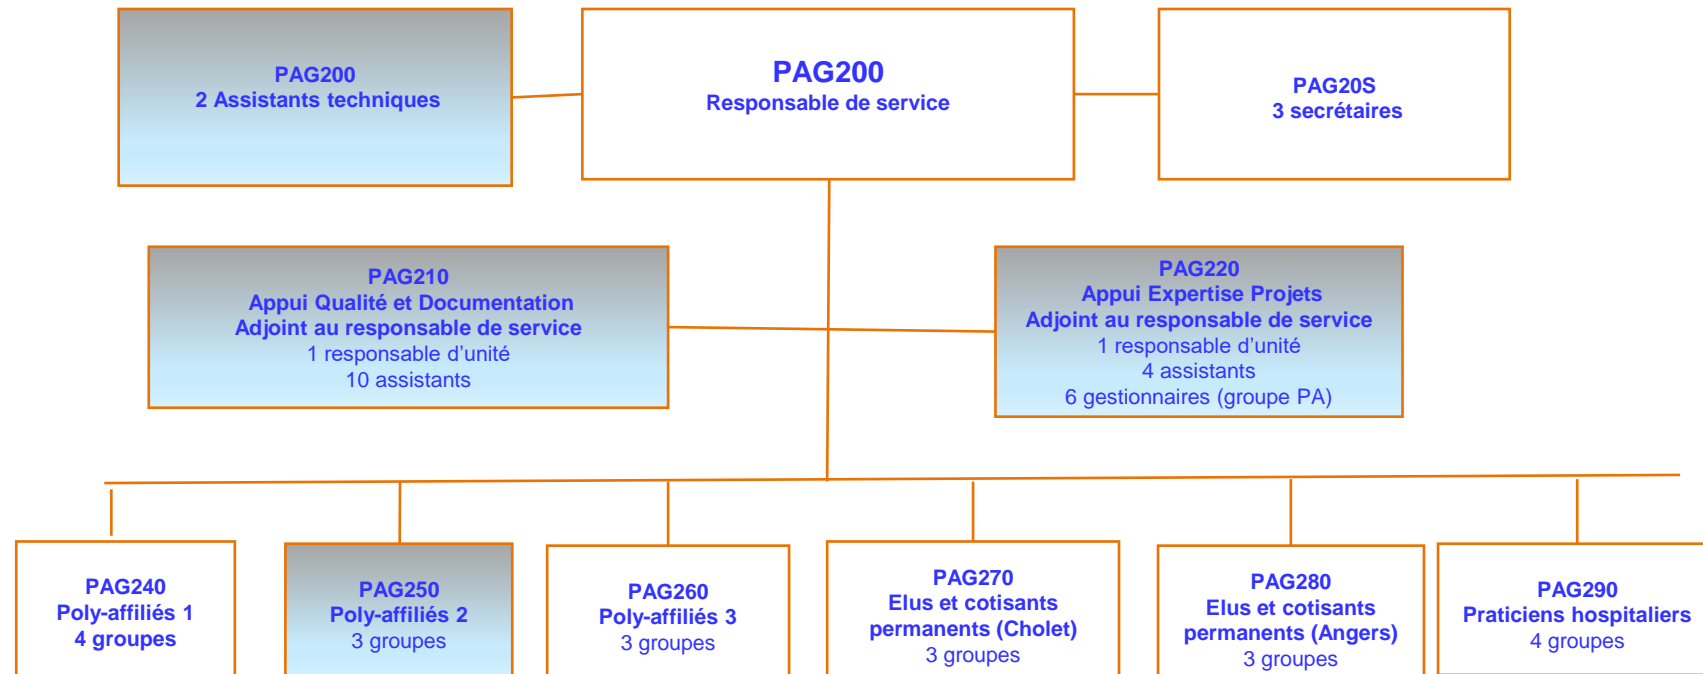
PAG200
2 Assistants techniques

PAG200
Responsable de service

PAG20S
3 secrétaires

PAG210
Appui Qualité et Documentation
Adjoint au responsable de service
1 responsable d'unité
10 assistants

PAG220
Appui Expertise Projets
Adjoint au responsable de service
1 responsable d'unité
4 assistants
6 gestionnaires (groupe PA)

PAG240
Poly-affiliés 1
4 groupes

PAG250
Poly-affiliés 2
3 groupes

PAG260
Poly-affiliés 3
3 groupes

PAG270
Elus et cotisants permanents (Cholet)
3 groupes

PAG280
Elus et cotisants permanents (Angers)
3 groupes

PAG290
Praticiens hospitaliers
4 groupes